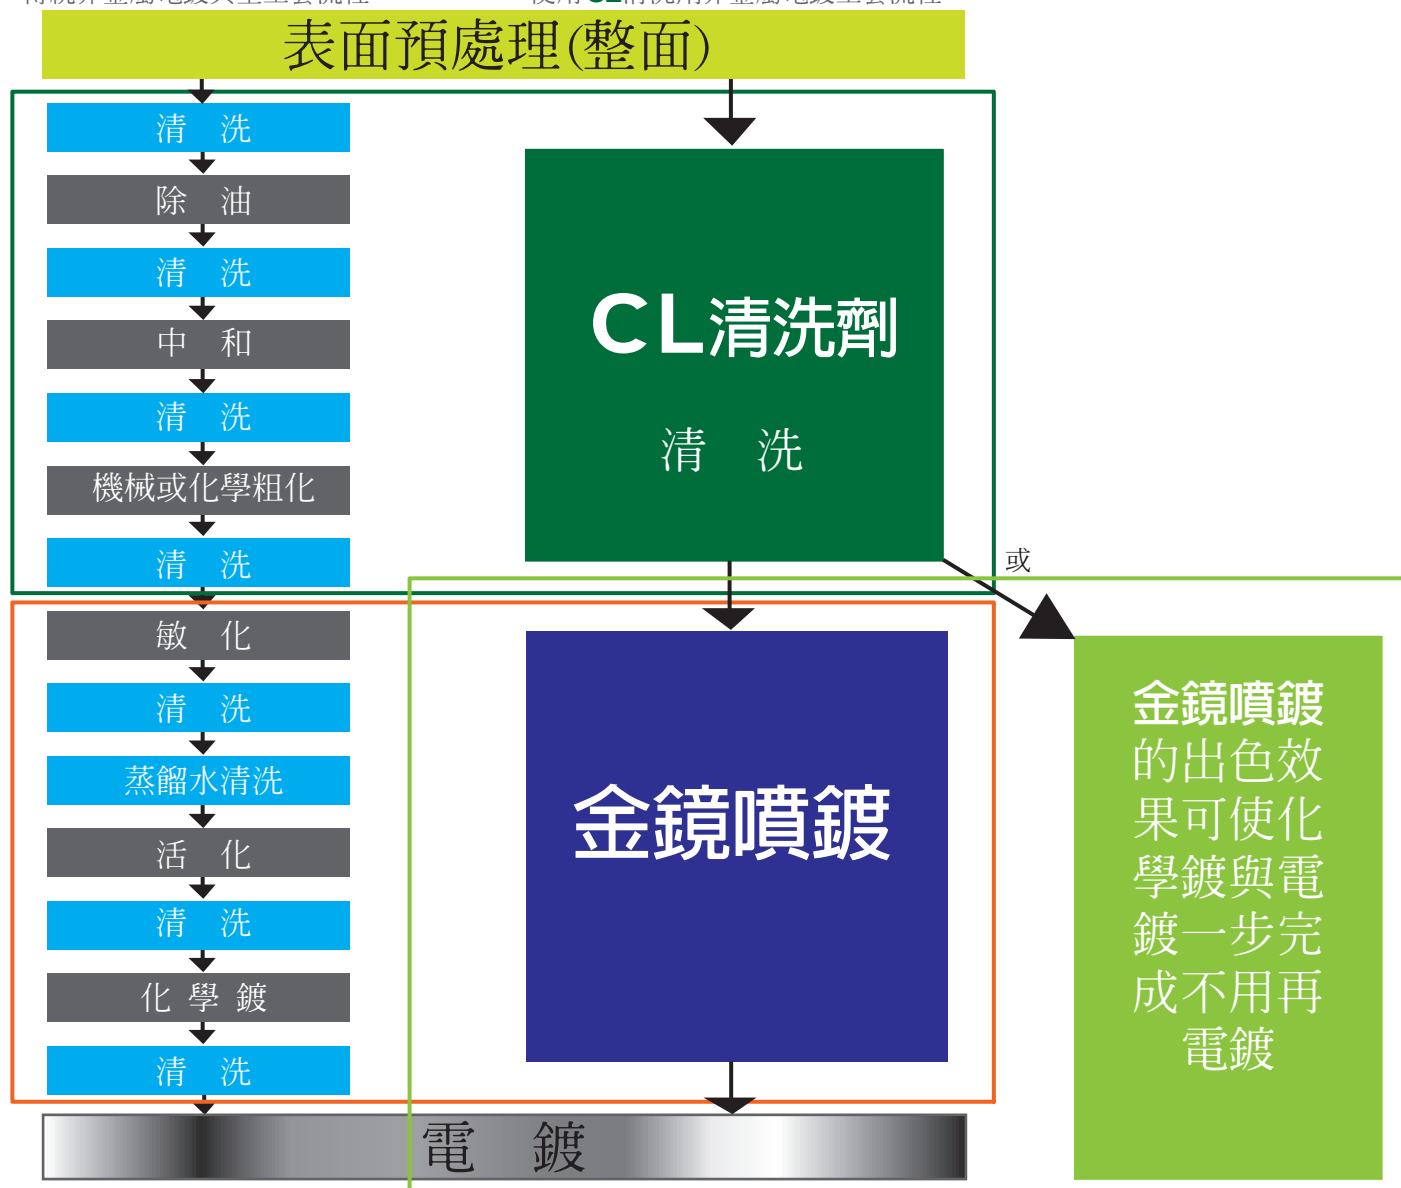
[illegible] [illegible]

表面預處理(整面)

清　洗

除　油

清　洗

中　和

清　洗

機械或化學粗化

清　洗

敏　化

清　洗

蒸餾水清洗

活　化

清　洗

化 學 鍍

清　洗

CL清洗劑

清　洗

或

金鏡噴鍍

金鏡噴鍍的出色效果可使化學鍍與電鍍一步完成不用再電鍍

電　鍍